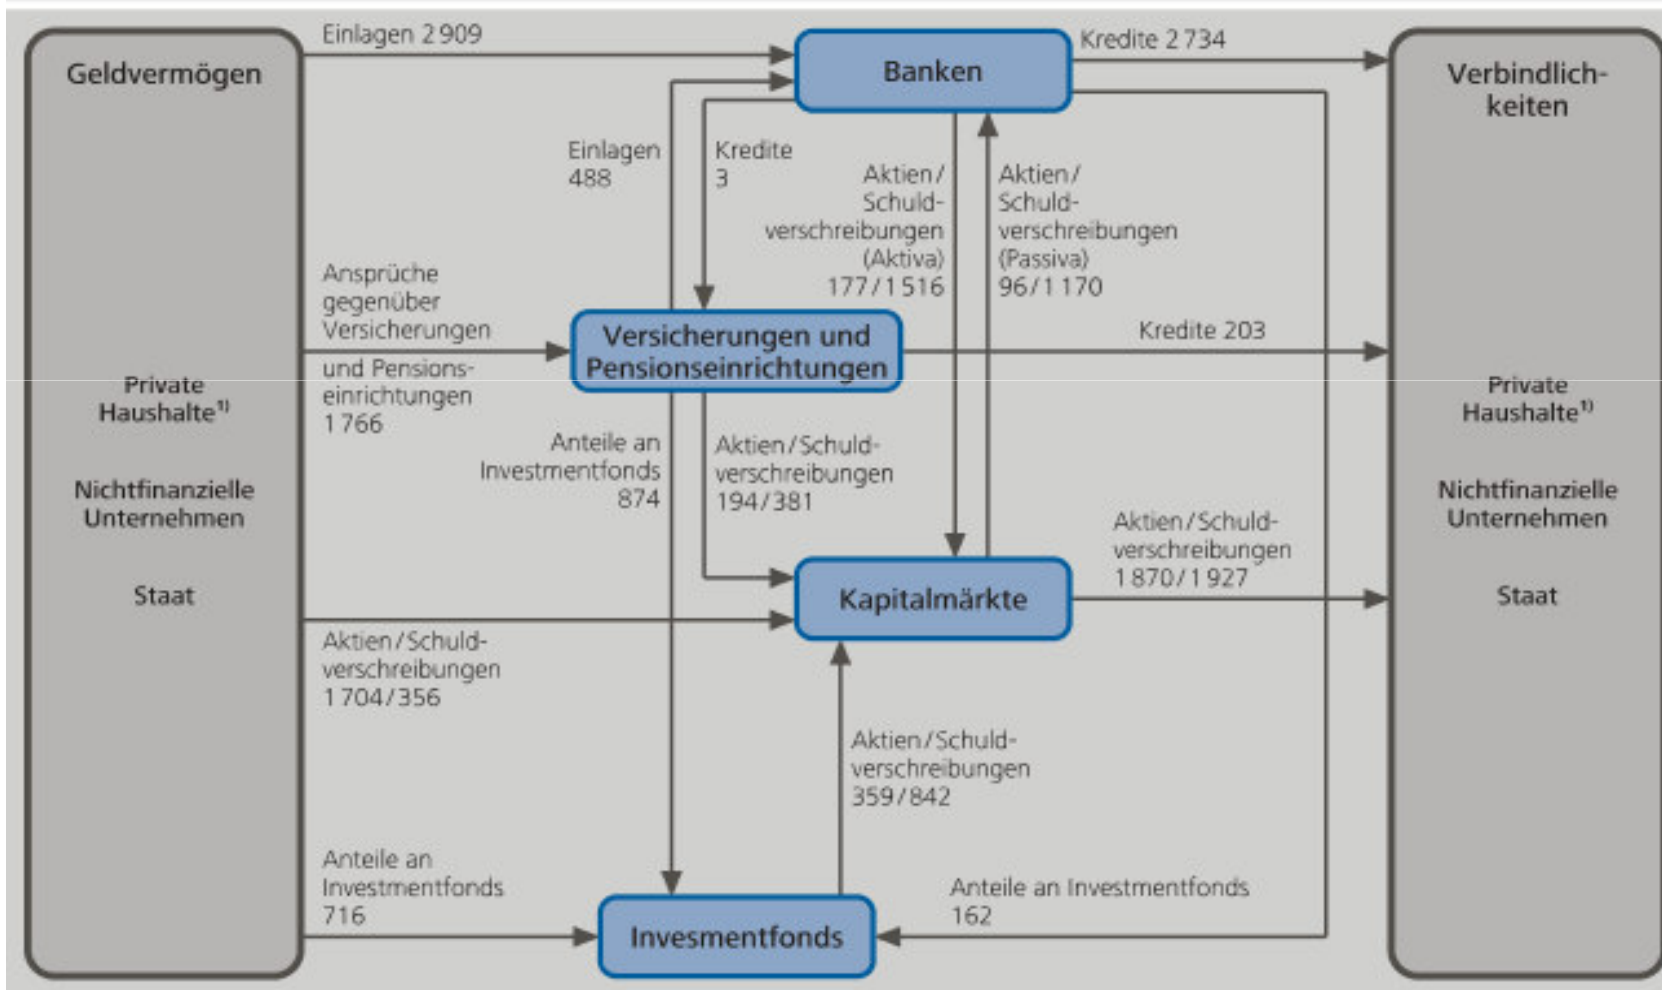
Geldvermögen

Private Haushalte¹⁾

Nichtfinanzielle Unternehmen

Staat

Einlagen 2 909

Banken

Kredite 2 734

Verbindlichkeiten

Private Haushalte¹⁾

Nichtfinanzielle Unternehmen

Staat

Einlagen 488

Kredite 3

Aktien / Schuldverschreibungen (Aktiva) 177 / 1 516

Aktien / Schuldverschreibungen (Passiva) 96 / 1 170

Ansprüche gegenüber Versicherungen und Pensionseinrichtungen 1 766

Versicherungen und Pensionseinrichtungen

Kredite 203

Anteile an Investmentfonds 874

Aktien / Schuldverschreibungen 194 / 381

Aktien / Schuldverschreibungen 1 870 / 1 927

Kapitalmärkte

Aktien / Schuldverschreibungen 1 704 / 356

Aktien / Schuldverschreibungen 359 / 842

Anteile an Investmentfonds 716

Anteile an Investmentfonds 162

Invesmentfonds